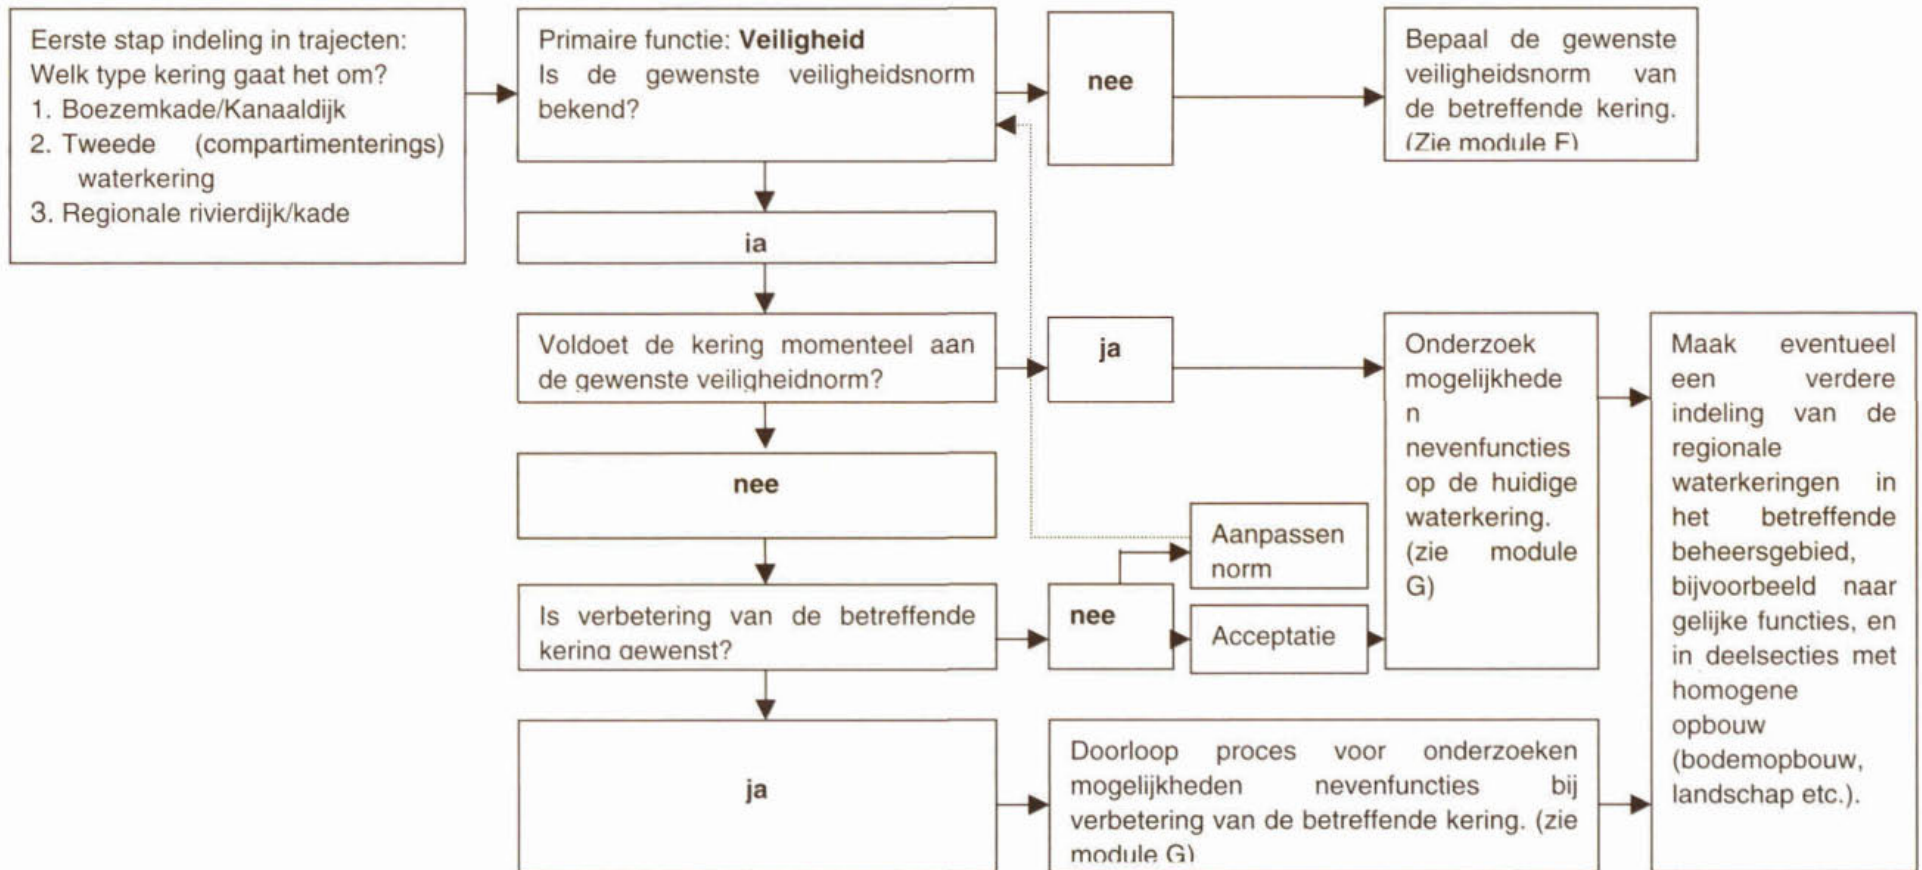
Eerste stap indeling in trajecten:
Welk type kering gaat het om?
1. Boezemkade/Kanaaldijk
2. Tweede (compartimenterings) waterkering
3. Regionale rivierdijk/kade

Primaire functie: **Veiligheid**
Is de gewenste veiligheidsnorm bekend?

nee

Bepaal de gewenste veiligheidsnorm van de betreffende kering. (Zie module F)

ja

Voldoet de kering momenteel aan de gewenste veiligheidnorm?

ja

Onderzoek mogelijkheden nevenfuncties op de huidige waterkering. (zie module G)

Maak eventueel een verdere indeling van de regionale waterkeringen in het betreffende beheersgebied, bijvoorbeeld naar gelijke functies, en in deelsecties met homogene opbouw (bodemopbouw, landschap etc.).

nee

Aanpassen norm

Is verbetering van de betreffende kering gewenst?

nee

Acceptatie

ja

Doorloop proces voor onderzoeken mogelijkheden nevenfuncties bij verbetering van de betreffende kering. (zie module G)